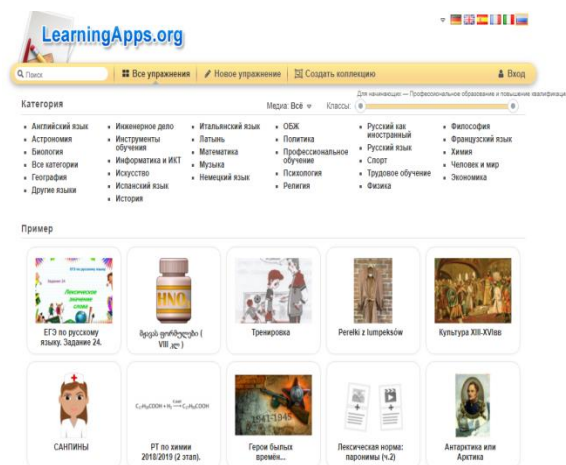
LearningApps.org

Поиск | Все упражнения | Новое упражнение | Создать коллекцию | Вход

Категория

Медиа: Всё | Классы: | Для начинающих — Профессиональное образование и повышение квалификации

- Английский язык
- Астрономия
- Биология
- Все категории
- География
- Другие языки

- Инженерное дело
- Инструменты обучения
- Информатика и ИКТ
- Искусство
- Испанский язык
- История

- Итальянский язык
- Латынь
- Математика
- Музыка
- Немецкий язык

- ОБЖ
- Политика
- Профессиональное обучение
- Психология
- Религия

- Русский как иностранный
- Русский язык
- Спорт
- Трудовое обучение
- Физика

- Философия
- Французский язык
- Химия
- Человек и мир
- Экономика

Пример

ЕГЭ по русскому языку. Задание 24.

მდენ ფორმულები ( VIII კლ )

Тренировка

Perełki z lumpeksów

Культура XIII-XVIIвв

САНПИНЫ

РТ по химии 2018/2019 (2 этап).

Герои былых времён...

Лексическая норма: паронимы (ч.2)

Антарктика или Арктика